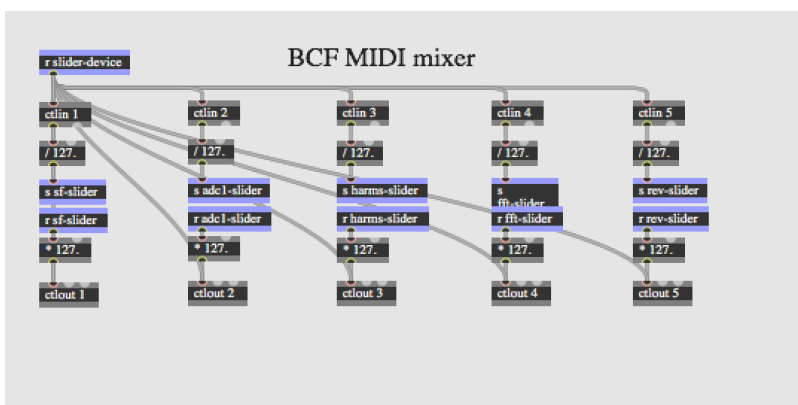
BCF MIDI mixer

r slider-device

ctlin 1
/ 127.
s sf-slider
r sf-slider
* 127.
ctlout 1

ctlin 2
/ 127.
s adc1-slider
r adc1-slider
* 127.
ctlout 2

ctlin 3
/ 127.
s harms-slider
r harms-slider
* 127.
ctlout 3

ctlin 4
/ 127.
s fft-slider
r fft-slider
* 127.
ctlout 4

ctlin 5
/ 127.
s rev-slider
r rev-slider
* 127.
ctlout 5